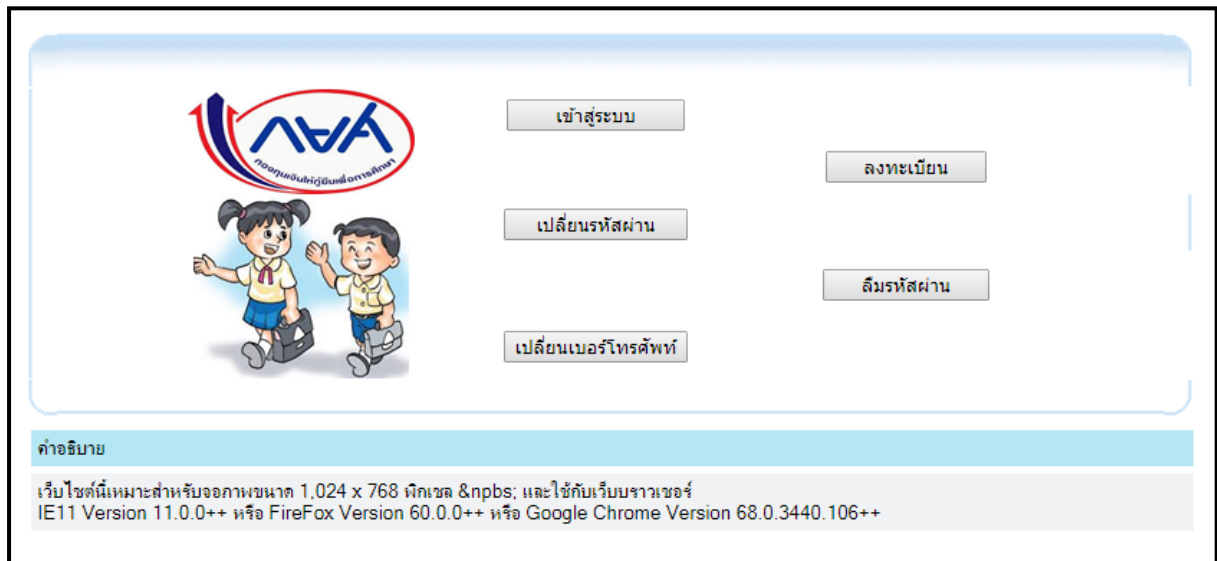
กยศ
กองทุนเงินให้กู้ยืมเพื่อการศึกษา

เข้าสู่ระบบ

ลงทะเบียน

เปลี่ยนรหัสผ่าน

ลืมรหัสผ่าน

เปลี่ยนเบอร์โทรศัพท์

คำอธิบาย

เว็บไซต์นี้เหมาะสำหรับจอภาพขนาด 1,024 x 768 พิกเซล &npbs; และใช้กับเว็บบราวเซอร์
IE11 Version 11.0.0++ หรือ FireFox Version 60.0.0++ หรือ Google Chrome Version 68.0.3440.106++